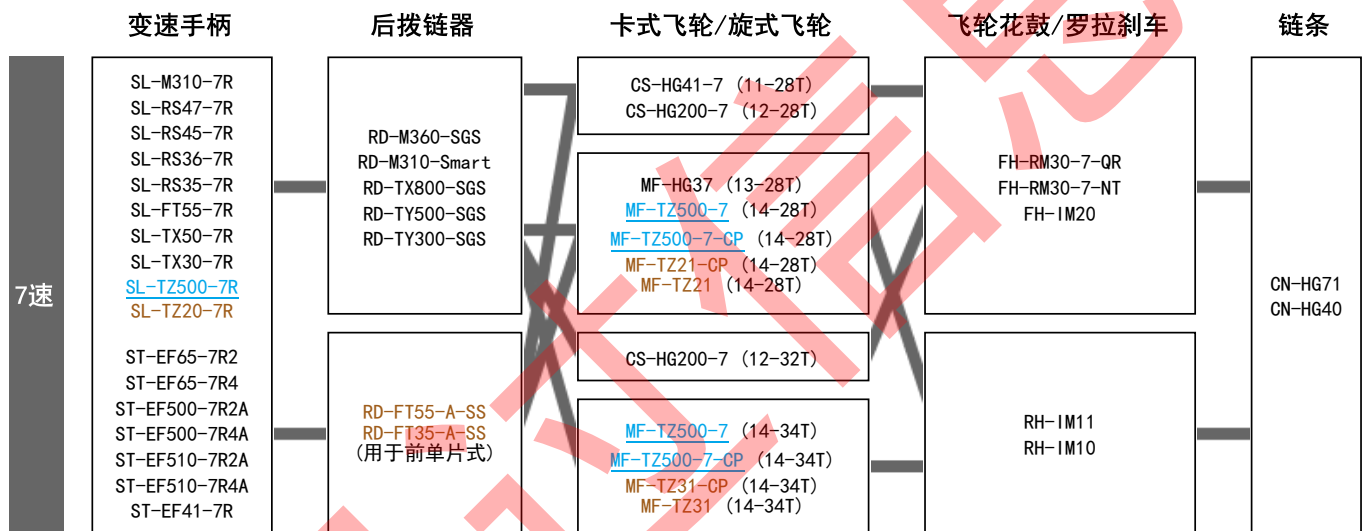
变速手柄

后拨链器

卡式飞轮/旋式飞轮

飞轮花鼓/罗拉刹车

链条

7速

SL-M310-7R
SL-RS47-7R
SL-RS45-7R
SL-RS36-7R
SL-RS35-7R
SL-FT55-7R
SL-TX50-7R
SL-TX30-7R
SL-TZ500-7R
SL-TZ20-7R

ST-EF65-7R2
ST-EF65-7R4
ST-EF500-7R2A
ST-EF500-7R4A
ST-EF510-7R2A
ST-EF510-7R4A
ST-EF41-7R

RD-M360-SGS
RD-M310-Smart
RD-TX800-SGS
RD-TY500-SGS
RD-TY300-SGS

RD-FT55-A-SS
RD-FT35-A-SS
(用于前单片式)

CS-HG41-7 (11-28T)
CS-HG200-7 (12-28T)

MF-HG37 (13-28T)
MF-TZ500-7 (14-28T)
MF-TZ500-7-CP (14-28T)
MF-TZ21-CP (14-28T)
MF-TZ21 (14-28T)

CS-HG200-7 (12-32T)

MF-TZ500-7 (14-34T)
MF-TZ500-7-CP (14-34T)
MF-TZ31-CP (14-34T)
MF-TZ31 (14-34T)

FH-RM30-7-QR
FH-RM30-7-NT
FH-IM20

RH-IM11
RH-IM10

CN-HG71
CN-HG40